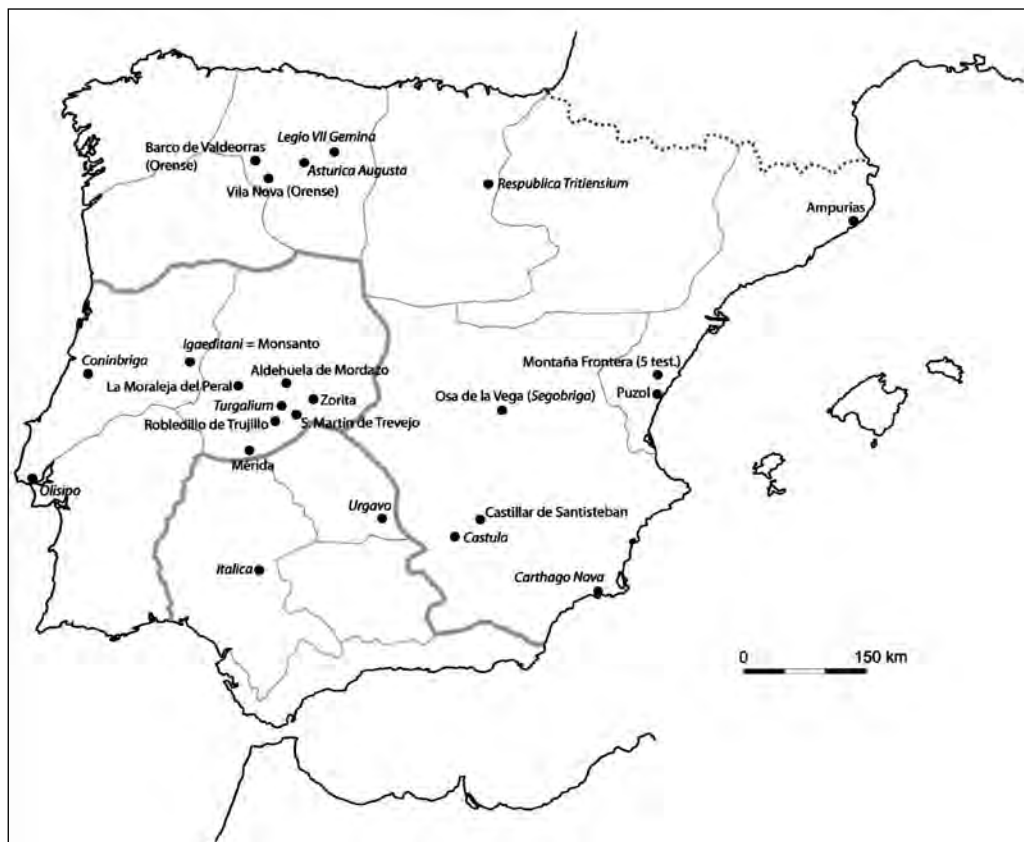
Legio VII Gemina
Barco de Valdeorras (Orense)
Asturica Augusta
Vila Nova (Orense)
Respublica Tritiensium
Ampurias
Igaeditani = Monsanto
Coninbriga
Aldehuela de Mordazo
La Moraleja del Peral
Zorita
Turgalium
Robledillo de Trujillo
S. Martín de Trevejo
Mérida
Olisipo
Montaña Frontera (5 test.)
Puzol
Osa de la Vega (Segobriga)
Urgavo
Castillar de Santisteban
Castula
Italica
Carthago Nova
0
150 km